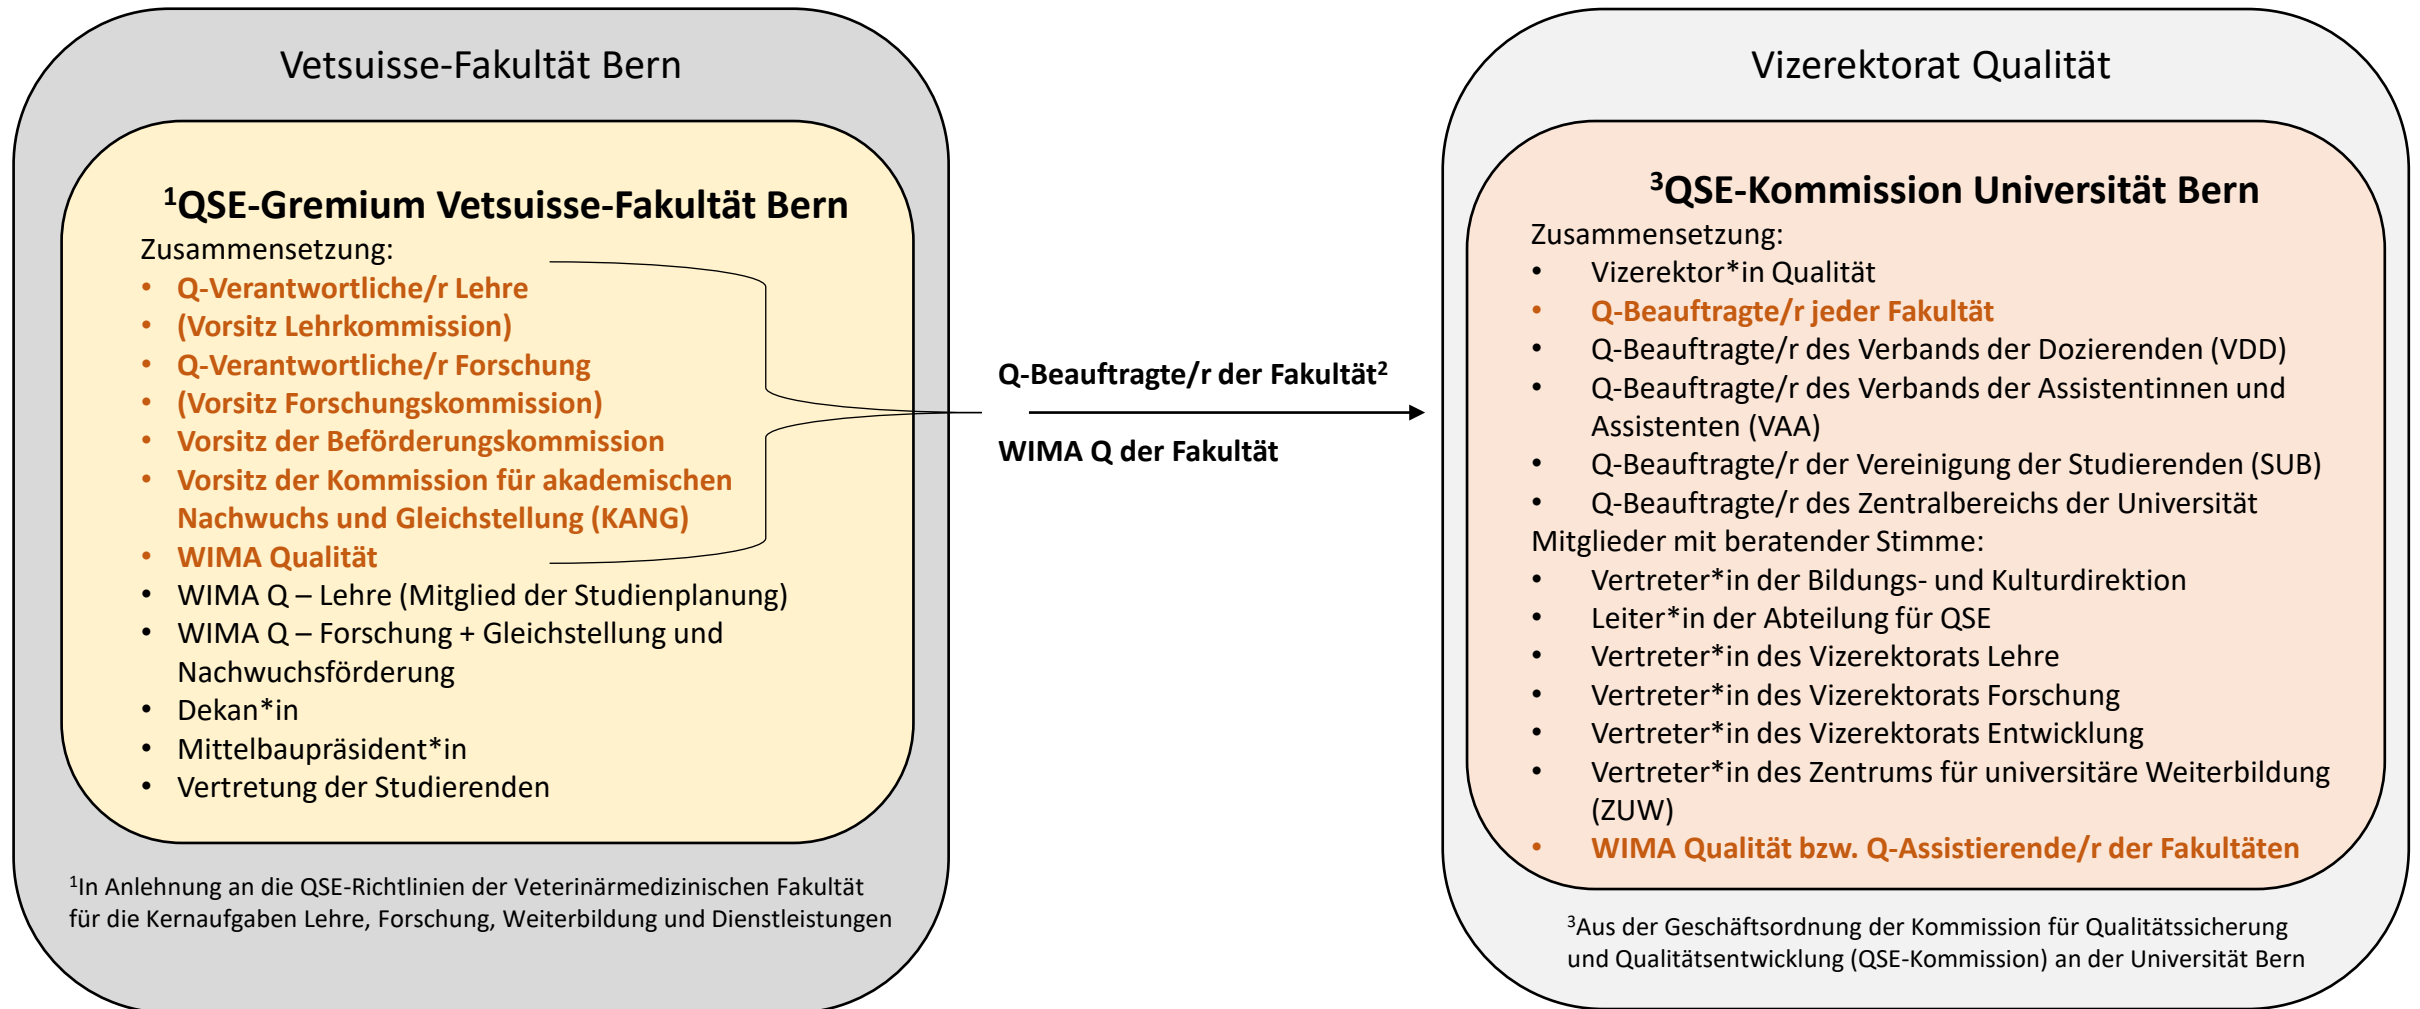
Vetsuisse-Fakultät Bern

$^1$QSE-Gremium Vetsuisse-Fakultät Bern

Zusammensetzung:

- Q-Verantwortliche/r Lehre
- (Vorsitz Lehrkommission)
- Q-Verantwortliche/r Forschung
- (Vorsitz Forschungskommission)
- Vorsitz der Beförderungskommission
- Vorsitz der Kommission für akademischen Nachwuchs und Gleichstellung (KANG)
- WIMA Qualität
- WIMA Q – Lehre (Mitglied der Studienplanung)
- WIMA Q – Forschung + Gleichstellung und Nachwuchsförderung
- Dekan*in
- Mittelbaupräsident*in
- Vertretung der Studierenden

$^1$In Anlehnung an die QSE-Richtlinien der Veterinärmedizinischen Fakultät für die Kernaufgaben Lehre, Forschung, Weiterbildung und Dienstleistungen

Q-Beauftragte/r der Fakultät$^2$

WIMA Q der Fakultät

Vizerektorat Qualität

$^3$QSE-Kommission Universität Bern

Zusammensetzung:

- Vizerektor*in Qualität
- Q-Beauftragte/r jeder Fakultät
- Q-Beauftragte/r des Verbands der Dozierenden (VDD)
- Q-Beauftragte/r des Verbands der Assistentinnen und Assistenten (VAA)
- Q-Beauftragte/r der Vereinigung der Studierenden (SUB)
- Q-Beauftragte/r des Zentralbereichs der Universität

Mitglieder mit beratender Stimme:

- Vertreter*in der Bildungs- und Kulturdirektion
- Leiter*in der Abteilung für QSE
- Vertreter*in des Vizerektorats Lehre
- Vertreter*in des Vizerektorats Forschung
- Vertreter*in des Vizerektorats Entwicklung
- Vertreter*in des Zentrums für universitäre Weiterbildung (ZUW)
- WIMA Qualität bzw. Q-Assistierende/r der Fakultäten

$^3$Aus der Geschäftsordnung der Kommission für Qualitätssicherung und Qualitätsentwicklung (QSE-Kommission) an der Universität Bern